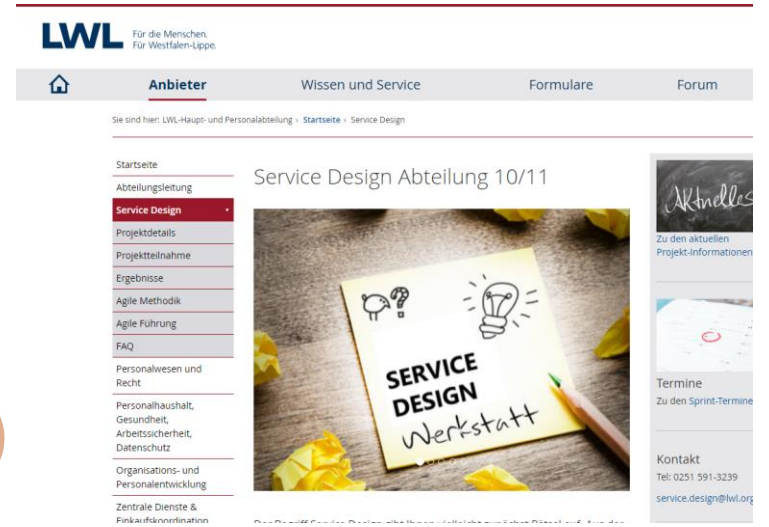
LWL Für die Menschen. Für Westfalen-Lippe.

Anbieter
Wissen und Service
Formulare
Forum

Sie sind hier: LWL-Haupt- und Personalabteilung › Startseite › Service Design

Startseite
Abteilungsleitung
Service Design
Projektdetails
Projektteilnahme
Ergebnisse
Agile Methodik
Agile Führung
FAQ
Personalwesen und Recht
Personalhaushalt, Gesundheit, Arbeitssicherheit, Datenschutz
Organisations- und Personalentwicklung
Zentrale Dienste & Einkaufskoordination

Service Design Abteilung 10/11

SERVICE DESIGN Werkstatt

Der Begriff Service Design gibt Ihnen vielleicht zunächst Rätsel auf. Aus der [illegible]

Aktuelles
Zu den aktuellen Projekt-Informationen

Termine
Zu den Sprint-Terminen

Kontakt
Tel: 0251 591-3239
service.design@lwl.org